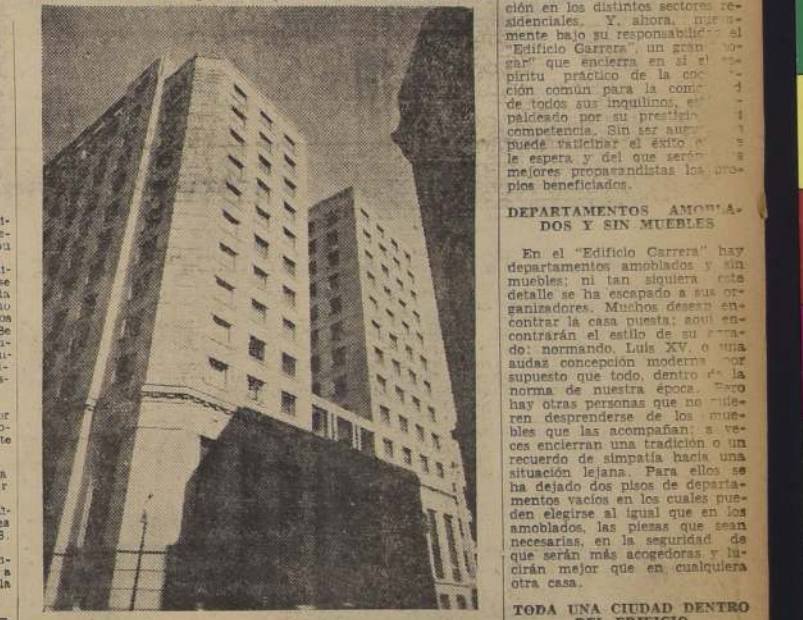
ción en los distintos sectores residenciales. Y, ahora, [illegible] mente bajo su responsabilid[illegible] el "Edificio Carrera", un gran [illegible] gar" que encierra en sí el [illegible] píritu práctico de la co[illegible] ción común para la com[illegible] de todos sus inquilinos, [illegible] paldeado por su prestigio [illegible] competencia. Sin ser augu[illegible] puede vaticinar el éxito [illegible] le espera y del que serán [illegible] mejores propagandistas los propios beneficiados.

DEPARTAMENTOS AMOBLADOS Y SIN MUEBLES

En el "Edificio Carrera" hay departamentos amoblados y sin muebles; ni tan siquiera este detalle se ha escapado a sus organizadores. Muchos desean encontrar la casa puesta; aquí encontrarán el estilo de su agrado: normando, Luis XV, o una audaz concepción moderna, por supuesto que todo, dentro de la norma de nuestra época. Pero hay otras personas que no quieren desprenderse de los muebles que las acompañan; a veces encierran una tradición o un recuerdo de simpatía hacia una situación lejana. Para ellos se ha dejado dos pisos de departamentos vacíos en los cuales pueden elegirse al igual que en los amoblados, las piezas que sean necesarias, en la seguridad de que serán más acogedoras y lucirán mejor que en cualquiera otra casa.

TODA UNA CIUDAD DENTRO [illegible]